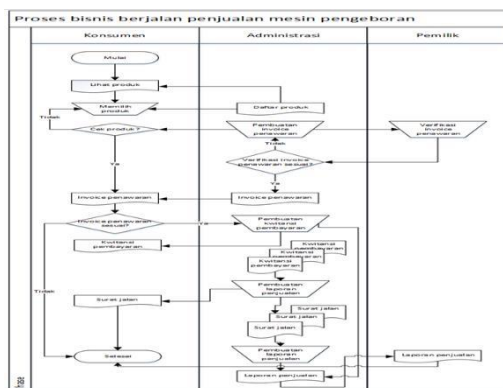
Proses bisnis berjalan penjualan mesin pengeboran

Konsumen

Administrasi

Pemilik

Mulai

Lihat produk

Memilih produk

Daftar produk

Tidak

Cek produk ?

Pembuatan invoice penawaran

Verifikasi invoice penawaran

Tidak

Verifikasi invoice penawaran sesuai?

Ya

Ya

Invoice penawaran

Invoice penawaran

Invoice penawaran sesuai?

Ya

Pembuatan kwitansi pembayaran

Kwitansi pembayaran

Kwitansi pembayaran

Kwitansi pembayaran

Kwitansi pembayaran

Tidak

Surat jalan

Pembuatan laporan penjualan

Surat jalan

Surat jalan

Surat jalan

Pembuatan laporan penjualan

Selesai

Laporan penjualan

Laporan penjualan